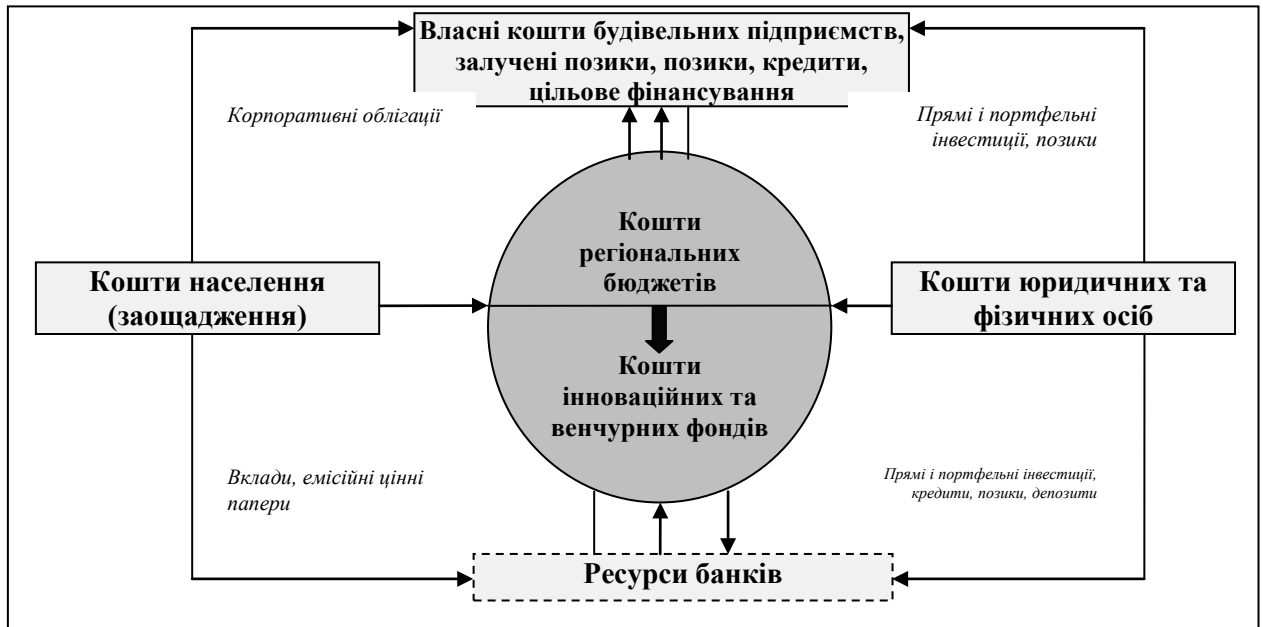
Власні кошти будівельних підприємств, залучені позики, позики, кредити, цільове фінансування

Корпоративні облігації

Прямі і портфельні інвестиції, позики

Кошти регіональних бюджетів

Кошти населення (заощадження)

Кошти юридичних та фізичних осіб

Кошти інноваційних та венчурних фондів

Вклади, емісійні цінні папери

Прямі і портфельні інвестиції, кредити, позики, депозити

Ресурси банків